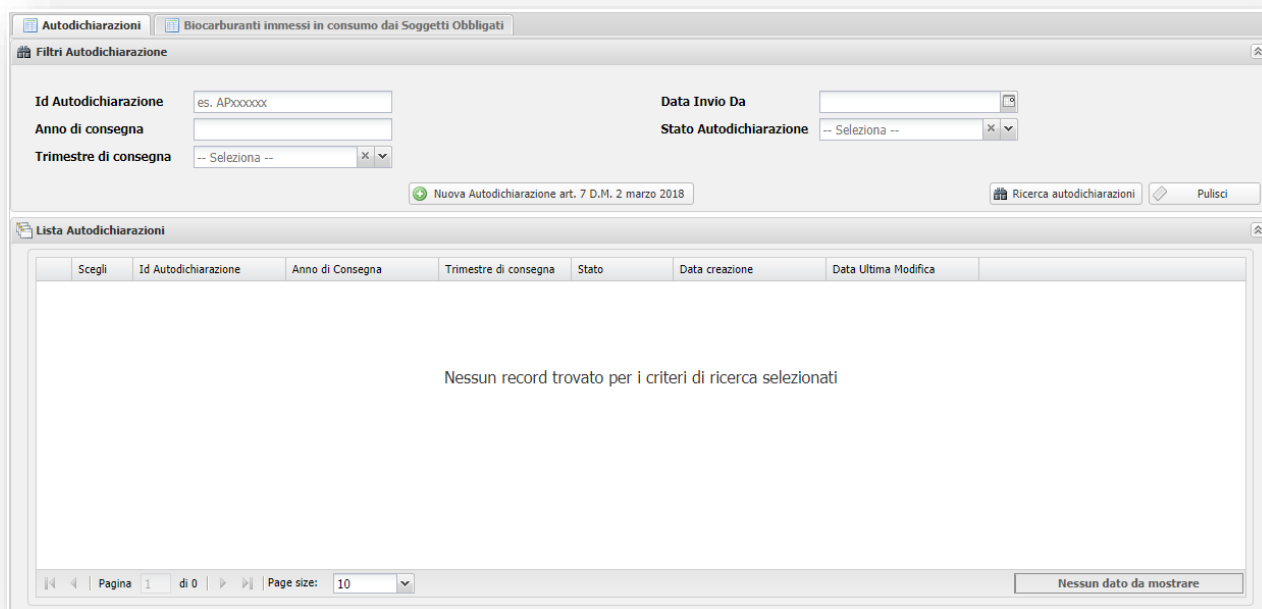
Autodichiarazioni | Biocarburanti immessi in consumo dai Soggetti Obbligati

Filtri Autodichiarazione

Id Autodichiarazione es. APxxxxxx

Anno di consegna

Trimestre di consegna -- Seleziona --

Data Invio Da

Stato Autodichiarazione -- Seleziona --

Nuova Autodichiarazione art. 7 D.M. 2 marzo 2018

Ricerca autodichiarazioni

Pulisci

Lista Autodichiarazioni

| Scegli | Id Autodichiarazione | Anno di Consegna | Trimestre di consegna | Stato | Data creazione | Data Ultima Modifica |
|---|---|---|---|---|---|---|

Nessun record trovato per i criteri di ricerca selezionati

Pagina 1 di 0 | Page size: 10

Nessun dato da mostrare